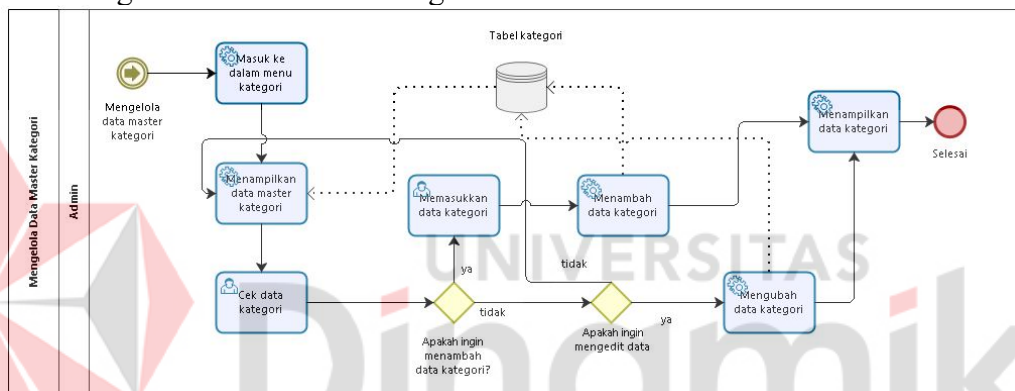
Mengelola Data Master Kategori

Admin

Tabel kategori

Mengelola data master kategori

Masuk ke dalam menu kategori

Menampilkan data master kategori

Cek data kategori

Apakah ingin menambah data kategori?

ya

tidak

Memasukkan data kategori

Menambah data kategori

tidak

Apakah ingin mengedit data

ya

Mengubah data kategori

Menampilkan data kategori

Selesai

UNIVERSITAS Dinamika